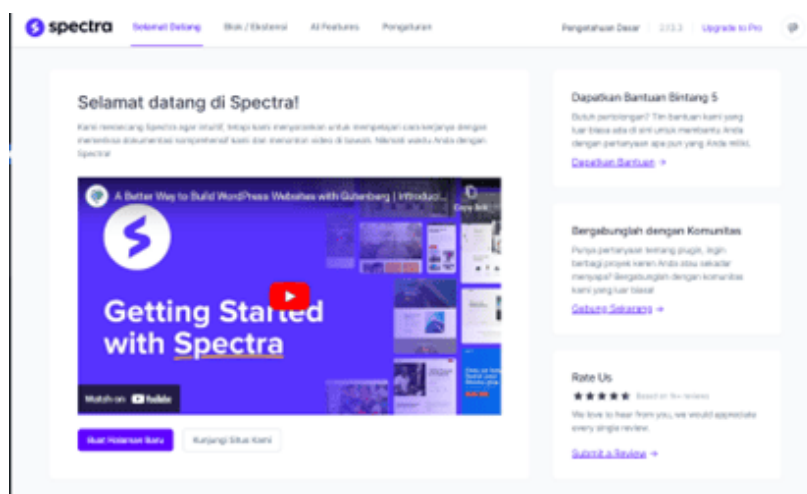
spectra Selamat Datang Blok / Ekstensi AI Features Pengaturan Pengetahuan Dasar 2.13.3 Upgrade to Pro

Selamat datang di Spectra!

Kami merancang Spectra agar intuitif, tetapi kami menyarankan untuk mempelajari cara kerjanya dengan membaca dokumentasi komprehensif kami dan menonton video di bawah. Nikmati waktu Anda dengan Spectra!

A Better Way to Build WordPress Websites with Gutenberg | Introduci...

Copy link

Getting Started with Spectra

Watch on YouTube

Buat Halaman Baru Kunjungi Situs Kami

Dapatkan Bantuan Bintang 5

Butuh pertolongan? Tim bantuan kami yang luar biasa ada di sini untuk membantu Anda dengan pertanyaan apa pun yang Anda miliki.

Dapatkan Bantuan →

Bergabunglah dengan Komunitas

Punya pertanyaan tentang plugin, ingin berbagi proyek keren Anda atau sekadar menyapa? Bergabunglah dengan komunitas kami yang luar biasa!

Gabung Sekarang →

Rate Us

★★★★★ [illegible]

We love to hear from you, we would appreciate every single review.

Submit a Review →